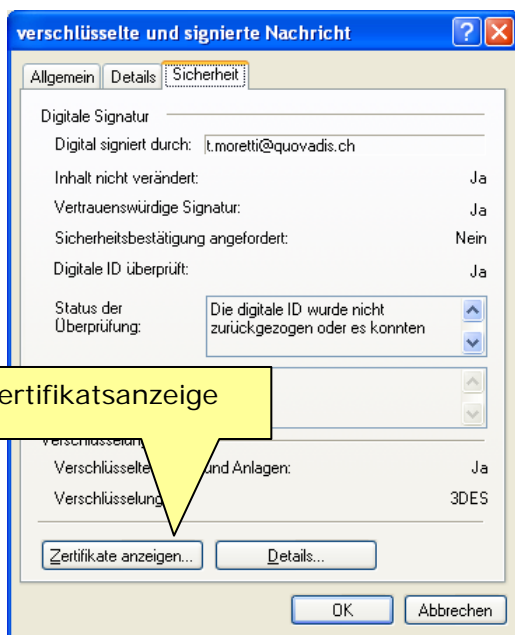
verschlüsselte und signierte Nachricht

Allgemein | Details | Sicherheit

Digitale Signatur

Digital signiert durch: t.moretti@quovadis.ch

Inhalt nicht verändert: Ja

Vertrauenswürdige Signatur: Ja

Sicherheitsbestätigung angefordert: Nein

Digitale ID überprüft: Ja

Status der Überprüfung: Die digitale ID wurde nicht zurückgezogen oder es konnten

ertifikatsanzeige

Verschlüsselun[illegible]

Verschlüsselte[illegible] und Anlagen: Ja

Verschlüsselung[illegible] 3DES

Zertifikate anzeigen... | Details...

OK | Abbrechen